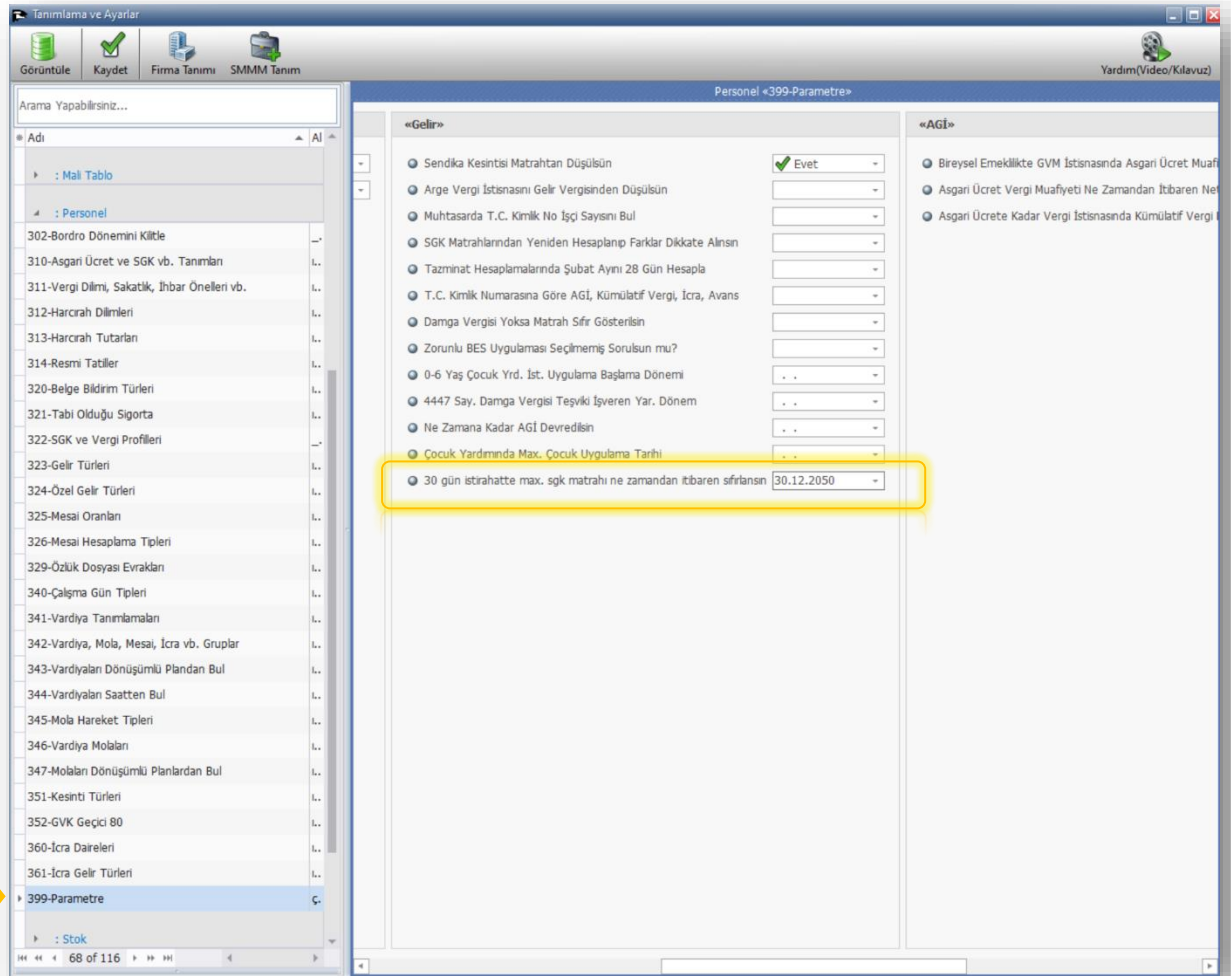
Tanımlama ve Ayarlar

Görüntüle | Kaydet | Firma Tanımı | SMMM Tanım

Yardım(Video/Kılavuz)

Personel «399-Parametre»

Arama Yapabilirsiniz...

Adı | Al

: Mali Tablo

: Personel

302-Bordro Dönemini Kilitle
310-Asgari Ücret ve SGK vb. Tanımları
311-Vergi Dilimi, Sakatlık, İhbar Önelleri vb.
312-Harcırah Dilimleri
313-Harcırah Tutarları
314-Resmi Tatiller
320-Belge Bildirim Türleri
321-Tabi Olduğu Sigorta
322-SGK ve Vergi Profilleri
323-Gelir Türleri
324-Özel Gelir Türleri
325-Mesai Oranları
326-Mesai Hesaplama Tipleri
329-Özlük Dosyası Evrakları
340-Çalışma Gün Tipleri
341-Vardiya Tanımlamaları
342-Vardiya, Mola, Mesai, İcra vb. Gruplar
343-Vardiyaları Dönüşümlü Plandan Bul
344-Vardiyaları Saatten Bul
345-Mola Hareket Tipleri
346-Vardiya Molaları
347-Molaları Dönüşümlü Planlardan Bul
351-Kesinti Türleri
352-GVK Geçici 80
360-İcra Daireleri
361-İcra Gelir Türleri
399-Parametre

: Stok

68 of 116

«Gelir»

Sendika Kesintisi Matrahtan Düşülsün | Evet
Arge Vergi İstisnasını Gelir Vergisinden Düşülsün
Muhtasarda T.C. Kimlik No İşçi Sayısını Bul
SGK Matrahlarından Yeniden Hesaplanıp Farklar Dikkate Alınsın
Tazminat Hesaplamalarında Şubat Ayını 28 Gün Hesapla
T.C. Kimlik Numarasına Göre AGİ, Kümülatif Vergi, İcra, Avans
Damga Vergisi Yoksa Matrah Sıfır Gösterilsin
Zorunlu BES Uygulaması Seçilmemiş Sorulsun mu?
0-6 Yaş Çocuk Yrd. İst. Uygulama Başlama Dönemi | . .
4447 Say. Damga Vergisi Teşviki İşveren Yar. Dönem | . .
Ne Zamana Kadar AGİ Devredilsin | . .
Çocuk Yardımında Max. Çocuk Uygulama Tarihi | . .
30 gün istirahatte max. sgk matrahı ne zamandan itibaren sıfırlansın | 30.12.2050

«AGİ»

Bireysel Emeklilikte GVM İstisnasında Asgari Ücret Muafi
Asgari Ücret Vergi Muafiyeti Ne Zamandan İtibaren Ne
Asgari Ücrete Kadar Vergi İstisnasında Kümülatif Vergi